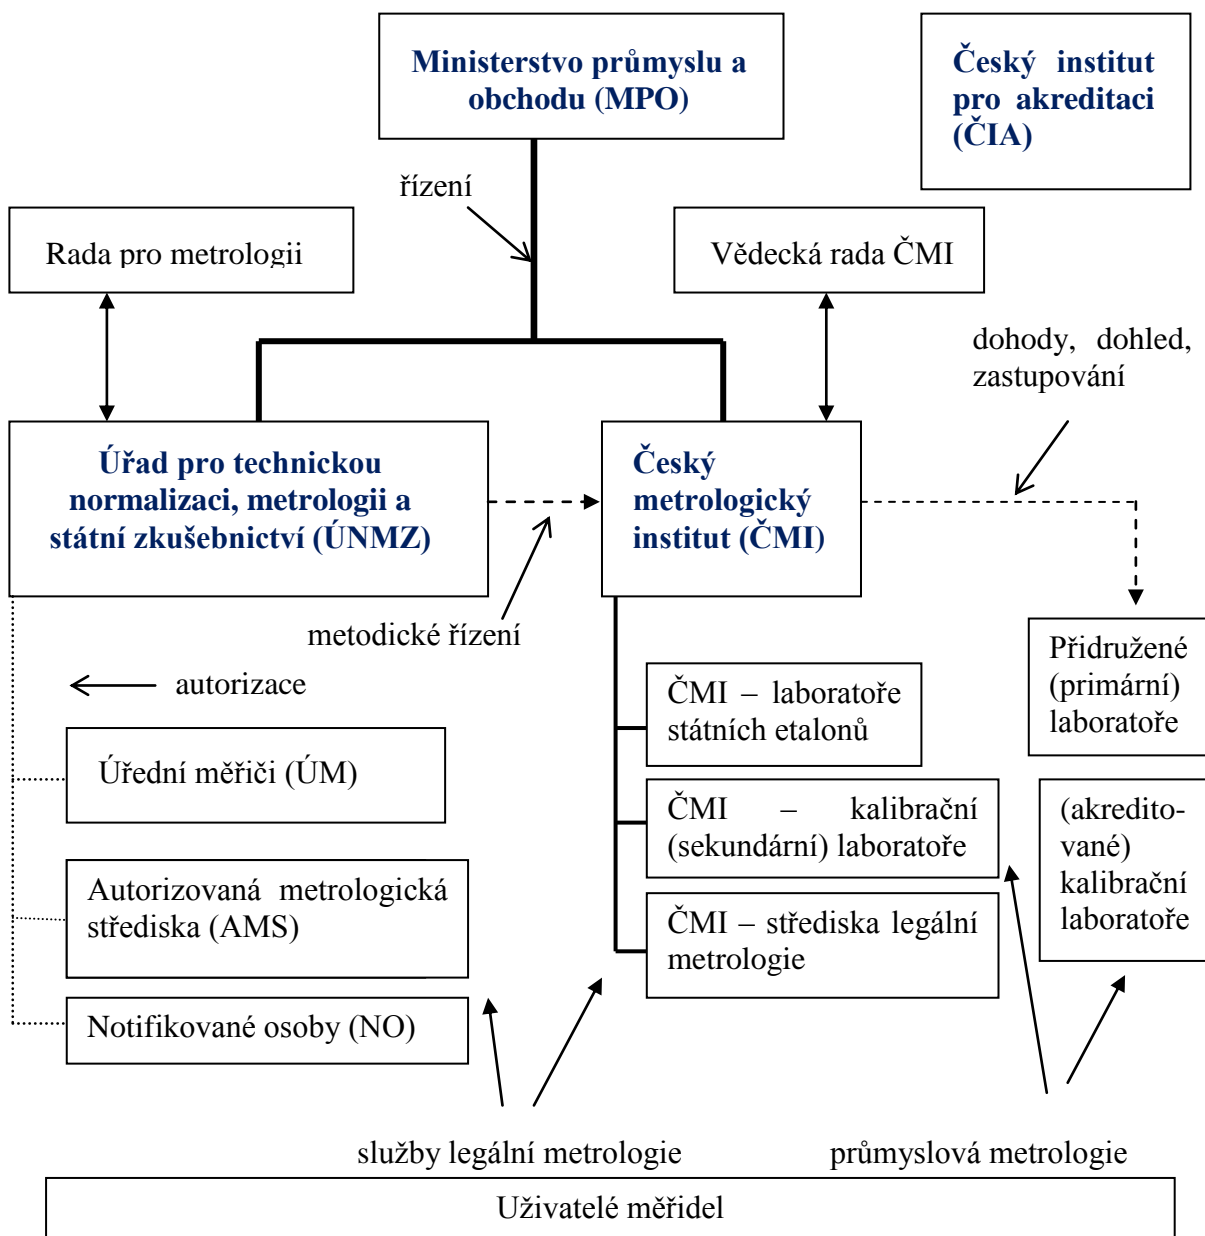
Ministerstvo průmyslu a obchodu (MPO)

Český institut pro akreditaci (ČIA)

řízení

Rada pro metrologii

Vědecká rada ČMI

dohody, dohled, zastupování

Úřad pro technickou normalizaci, metrologii a státní zkušebnictví (ÚNMZ)

Český metrologický institut (ČMI)

metodické řízení

Přidružené (primární) laboratoře

autorizace

ČMI – laboratoře státních etalonů

Úřední měřiči (ÚM)

ČMI – kalibrační (sekundární) laboratoře

(akreditované) kalibrační laboratoře

Autorizovaná metrologická střediska (AMS)

ČMI – střediska legální metrologie

Notifikované osoby (NO)

služby legální metrologie

průmyslová metrologie

Uživatelé měřidel